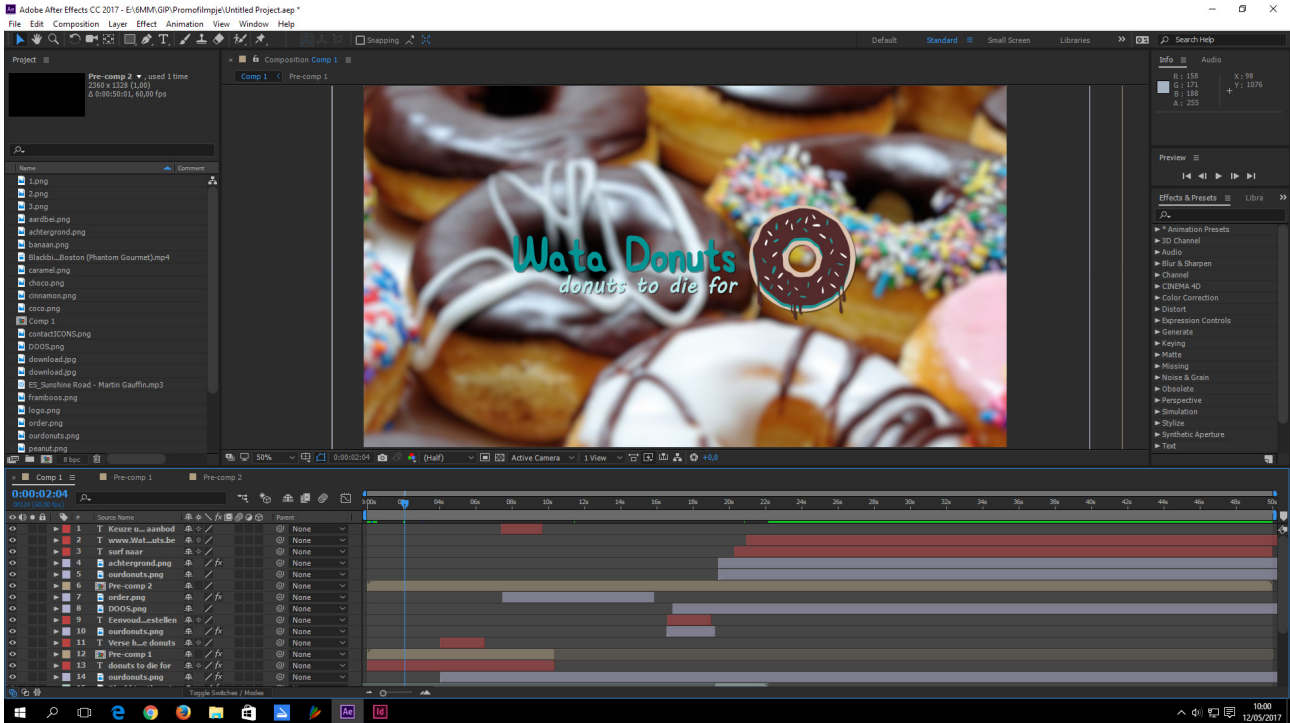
Adobe After Effects CC 2017 - E:\6MM\GIP\Promofilmpje\Untitled Project.aep *

File Edit Composition Layer Effect Animation View Window Help

Snapping

Default Standard Small Screen Libraries

Search Help

Project

Pre-comp 2, used 1 time
2360 x 1328 (1,00)
Δ 0:00:50:01, 60,00 fps

Name Comment

1.png
2.png
3.png
aardbei.png
achtergrond.png
banaan.png
Blackbi...Boston (Phantom Gourmet).mp4
caramel.png
choco.png
cinnamon.png
coco.png
Comp 1
contactICONS.png
DOOS.png
download.jpg
download.jpg
ES_Sunshine Road - Martin Gauffin.mp3
framboos.png
logo.png
order.png
ourdonuts.png
peanut.png

8 bpc

Composition Comp 1

Comp 1 Pre-comp 1

Wata Donuts
donuts to die for

50% 0:00:02:04 (Half) Active Camera 1 View +0,0

Info Audio

R : 158
G : 171
B : 188
A : 255

X : 98
Y : 1076

Preview

Effects & Presets Libra

* Animation Presets
3D Channel
Audio
Blur & Sharpen
Channel
CINEMA 4D
Color Correction
Distort
Expression Controls
Generate
Keying
Matte
Missing
Noise & Grain
Obsolete
Perspective
Simulation
Stylize
Synthetic Aperture
Text

Comp 1 Pre-comp 1 Pre-comp 2

0:00:02:04
00124 (60,00 fps)

# Source Name Parent

| # | Source Name | Parent |
|---|---|---|
| 1 | T Keuze u... aanbod | None |
| 2 | T www.Wat...uts.be | None |
| 3 | T surf naar | None |
| 4 | achtergrond.png | None |
| 5 | ourdonuts.png | None |
| 6 | Pre-comp 2 | None |
| 7 | order.png | None |
| 8 | DOOS.png | None |
| 9 | T Eenvoud...estellen | None |
| 10 | ourdonuts.png | None |
| 11 | T Verse h...e donuts | None |
| 12 | Pre-comp 1 | None |
| 13 | T donuts to die for | None |
| 14 | ourdonuts.png | None |

Toggle Switches / Modes

):00s 02s 04s 06s 08s 10s 12s 14s 16s 18s 20s 22s 24s 26s 28s 30s 32s 34s 36s 38s 40s 42s 44s 46s 48s 50s

10:00
12/05/2017